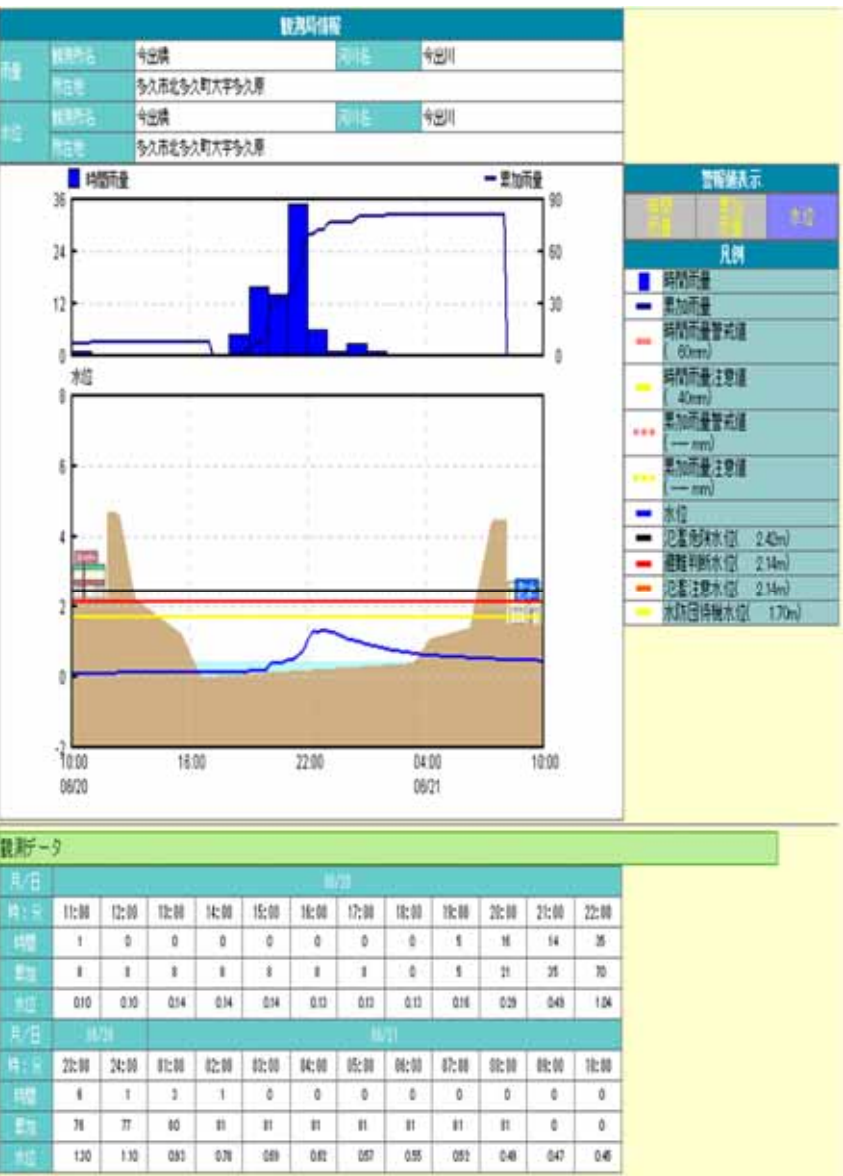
観測局情報

| 雨量 | 観測所名 | 今出橋 | 河川名 | 今出川 |
|---|---|---|---|---|
| | 所在地 | 多久市北多久町大字多久原 | | |
| 水位 | 観測所名 | 今出橋 | 河川名 | 今出川 |
| | 所在地 | 多久市北多久町大字多久原 | | |

時間雨量
累加雨量

36 24 12 0
90 60 30 0

水位
8 6 4 2 0 -2

10:00 06/20
16:00
22:00
04:00 06/21
10:00

警報値表示
時間雨量
累加雨量
水位

凡例
時間雨量
累加雨量
時間雨量警戒値（ 60mm）
時間雨量注意値（ 40mm）
累加雨量警戒値（ ― mm）
累加雨量注意値（ ― mm）
水位
氾濫危険水位（ 2.43m）
避難判断水位（ 2.14m）
氾濫注意水位（ 2.14m）
水防団待機水位（ 1.70m）

観測データ

| 月/日 | 06/20 | | | | | | | | | | | |
|---|---|---|---|---|---|---|---|---|---|---|---|---|
| 時：分 | 11:00 | 12:00 | 13:00 | 14:00 | 15:00 | 16:00 | 17:00 | 18:00 | 19:00 | 20:00 | 21:00 | 22:00 |
| 時間 | 1 | 0 | 0 | 0 | 0 | 0 | 0 | 0 | 5 | 16 | 14 | 35 |
| 累加 | 8 | 8 | 8 | 8 | 8 | 8 | 8 | 0 | 5 | 21 | 35 | 70 |
| 水位 | 0.10 | 0.10 | 0.14 | 0.14 | 0.14 | 0.13 | 0.13 | 0.13 | 0.16 | 0.29 | 0.49 | 1.04 |

| 月/日 | 06/20 | | 06/21 | | | | | | | | | |
|---|---|---|---|---|---|---|---|---|---|---|---|---|
| 時：分 | 23:00 | 24:00 | 01:00 | 02:00 | 03:00 | 04:00 | 05:00 | 06:00 | 07:00 | 08:00 | 09:00 | 10:00 |
| 時間 | 6 | 1 | 3 | 1 | 0 | 0 | 0 | 0 | 0 | 0 | 0 | 0 |
| 累加 | 76 | 77 | 80 | 81 | 81 | 81 | 81 | 81 | 81 | 81 | 0 | 0 |
| 水位 | 1.30 | 1.10 | 0.93 | 0.78 | 0.69 | 0.62 | 0.57 | 0.55 | 0.52 | 0.49 | 0.47 | 0.45 |